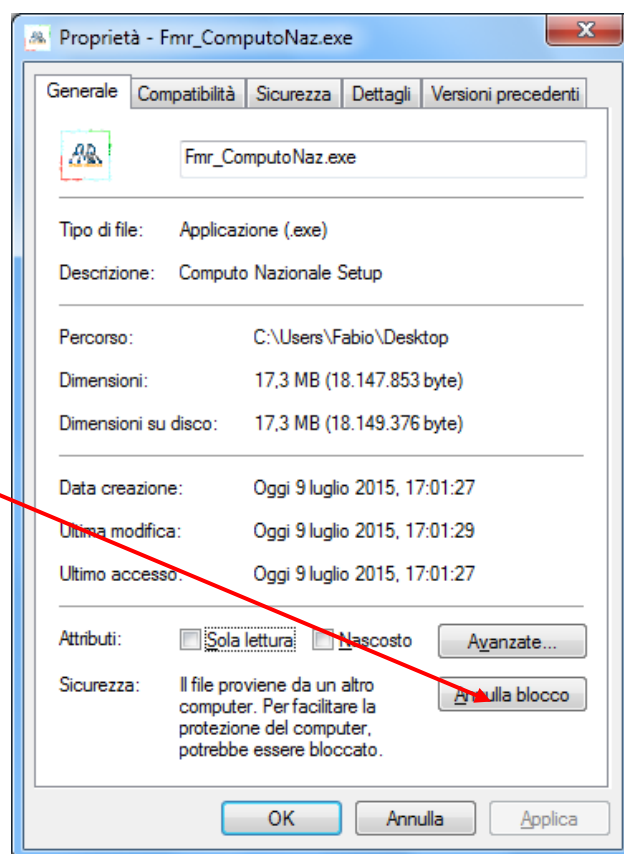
Proprietà - Fmr_ComputoNaz.exe

Generale | Compatibilità | Sicurezza | Dettagli | Versioni precedenti

Fmr_ComputoNaz.exe

Tipo di file: Applicazione (.exe)

Descrizione: Computo Nazionale Setup

Percorso: C:\Users\Fabio\Desktop

Dimensioni: 17,3 MB (18.147.853 byte)

Dimensioni su disco: 17,3 MB (18.149.376 byte)

Data creazione: Oggi 9 luglio 2015, 17:01:27

Ultima modifica: Oggi 9 luglio 2015, 17:01:29

Ultimo accesso: Oggi 9 luglio 2015, 17:01:27

Attributi: Sola lettura Nascosto Avanzate...

Sicurezza: Il file proviene da un altro computer. Per facilitare la protezione del computer, potrebbe essere bloccato. Annulla blocco

OK Annulla Applica